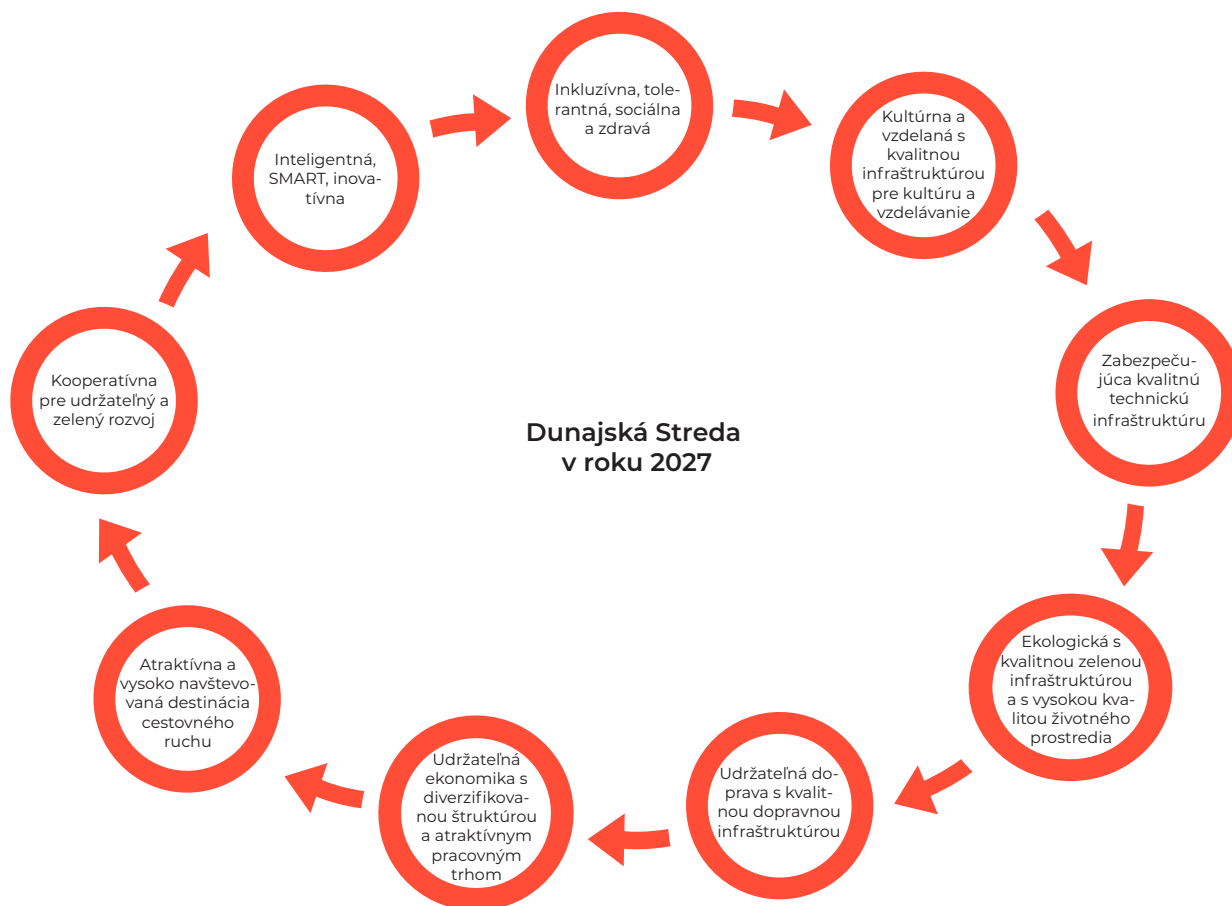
Inkluzívna, tolerantná, sociálna a zdravá

Kultúrna a vzdelaná s kvalitnou infraštruktúrou pre kultúru a vzdelávanie

Zabezpečujúca kvalitnú technickú infraštruktúru

Ekologická s kvalitnou zelenou infraštruktúrou a s vysokou kvalitou životného prostredia

Udržateľná doprava s kvalitnou dopravnou infraštruktúrou

Udržateľná ekonomika s diverzifikovanou štruktúrou a atraktívnym pracovným trhom

Atraktívna a vysoko navštevovaná destinácia cestovného ruchu

Kooperatívna pre udržateľný a zelený rozvoj

Inteligentná, SMART, inovatívna

Dunajská Streda v roku 2027